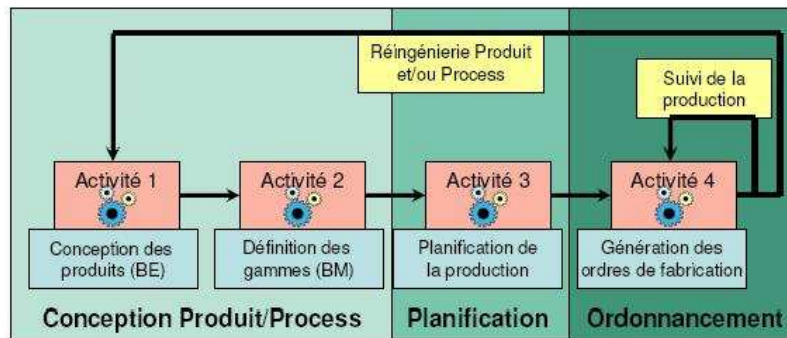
Réingénierie Produit et/ou Process

Suivi de la production

Activité 1

Conception des produits (BE)

Activité 2

Définition des gammes (BM)

Activité 3

Planification de la production

Activité 4

Génération des ordres de fabrication

Conception Produit/Process

Planification

Ordonnancement